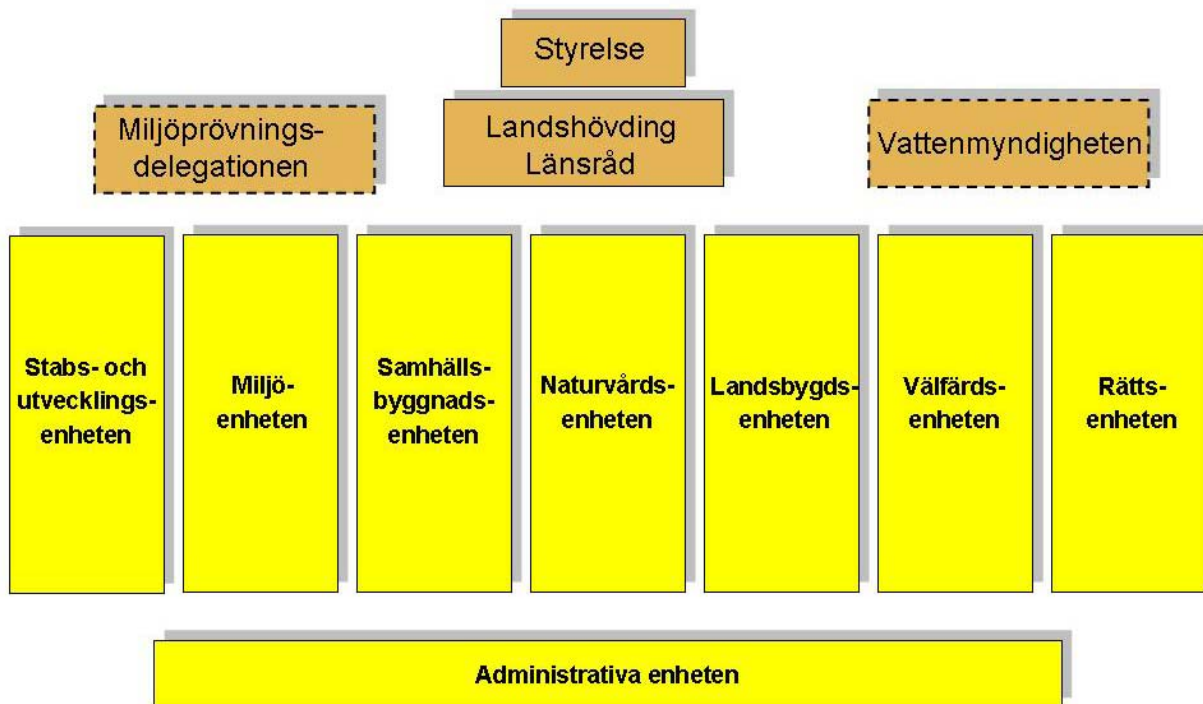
Styrelse

Miljöprövningsdelegationen

Landshövding
Länsråd

Vattenmyndigheten

Stabs- och utvecklingsenheten

Miljöenheten

Samhällsbyggnadsenheten

Naturvårdsenheten

Landsbygdsenheten

Välfärdsenheten

Rättsenheten

Administrativa enheten